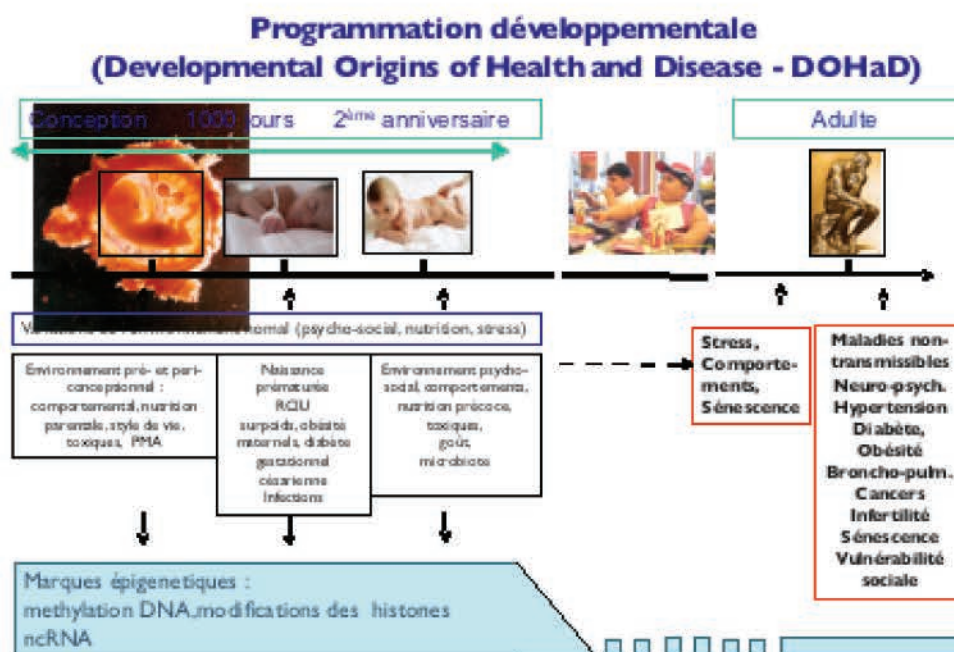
Programmation développementale
(Developmental Origins of Health and Disease - DOHaD)

Conception 1000 jours 2ème anniversaire

Adulte

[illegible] (psycho-social, nutrition, stress)

Environnement pré- et péri-conceptionnel : comportemental, nutrition parentale, style de vie, toxiques, PMA

Naissance prématurée RCIU surpoids, obésité maternels, diabète gestationnel césarienne infections

Environnement psycho-social, comportements, nutrition précoce, toxiques, goût, microbiote

Stress, Comportements, Sénescence

Maladies non-transmissibles
Neuro-psych.
Hypertension
Diabète,
Obésité
Broncho-pulm.
Cancers
Infertilité
Sénescence
Vulnérabilité sociale

Marques épigenetiques :
methylation DNA,modifications des histones
ncRNA